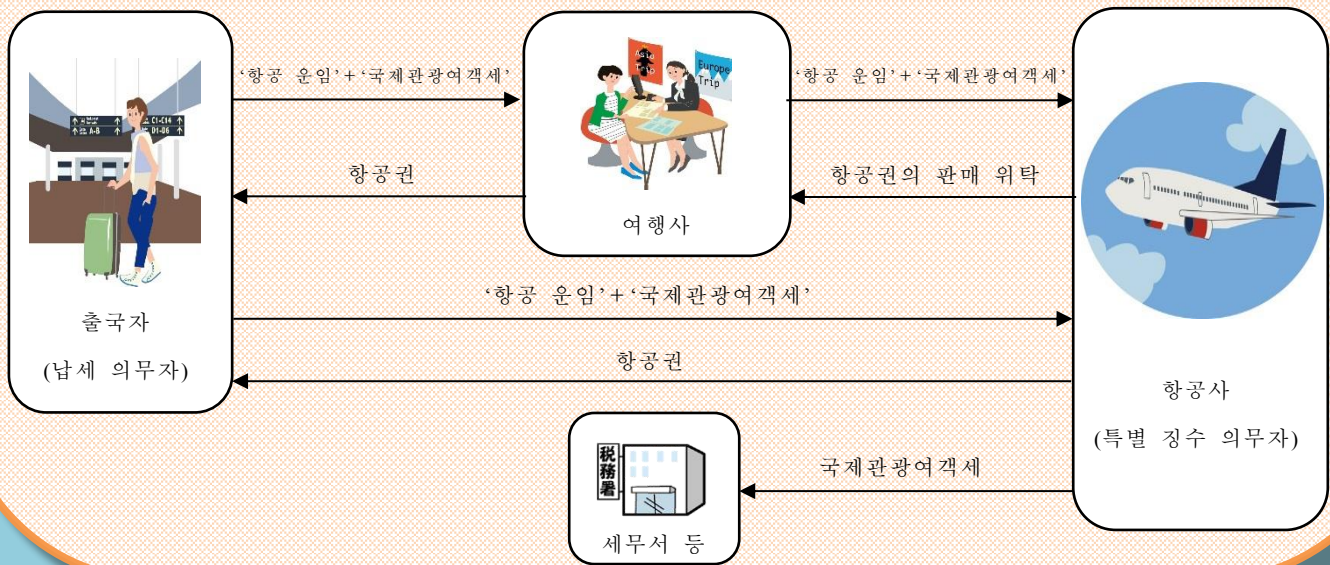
‘항공 운임’+‘국제관광여객세’

‘항공 운임’+‘국제관광여객세’

C1-C14
A-B
D1-D6

Asia Trip

Europe Trip

항공권

항공권의 판매 위탁

여행사

‘항공 운임’+‘국제관광여객세’

출국자

(납세 의무자)

항공권

항공사

(특별 징수 의무자)

税務署

국제관광여객세

세무서 등